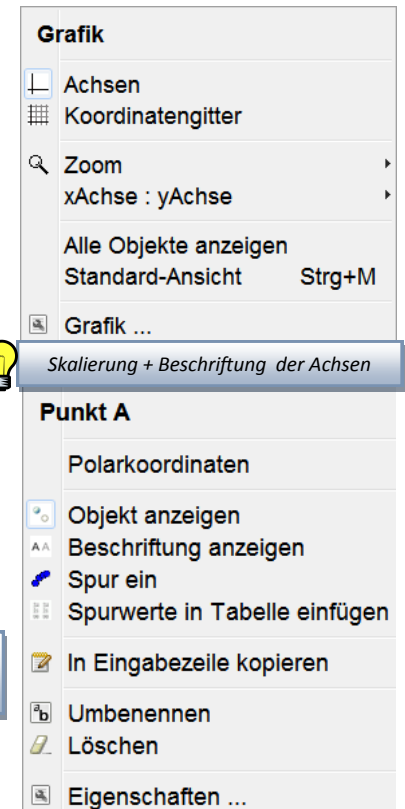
Grafik

Achsen
Koordinatengitter

Zoom
xAchse : yAchse

Alle Objekte anzeigen
Standard-Ansicht Strg+M

Grafik ...

Skalierung + Beschriftung der Achsen

Punkt A

Polarkoordinaten

Objekt anzeigen
Beschriftung anzeigen
Spur ein
Spurwerte in Tabelle einfügen

In Eingabezeile kopieren

Umbenennen
Löschen

Eigenschaften ...